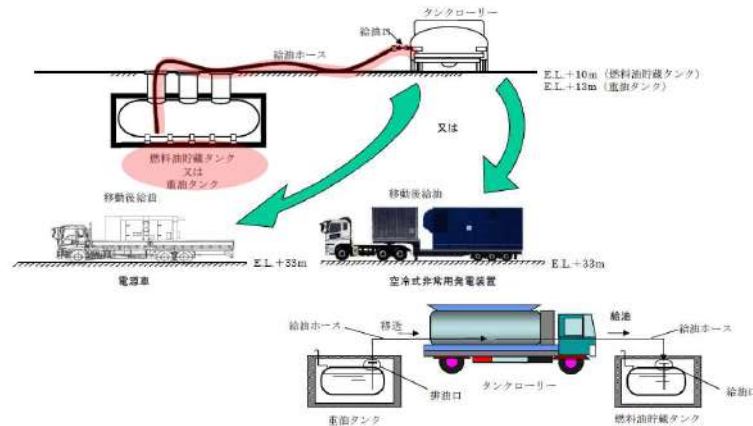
タンクローリー

給油口

給油ホース

E.L.＋10m（燃料油貯蔵タンク）
E.L.＋13m（重油タンク）

燃料油貯蔵タンク
又は
重油タンク

又は

移動後給油

移動後給油

E.L.＋33m

E.L.＋33m

電源車

空冷式非常用発電装置

給油ホース

移送

給油

給油ホース

排油口

タンクローリー

給油口

重油タンク

燃料油貯蔵タンク